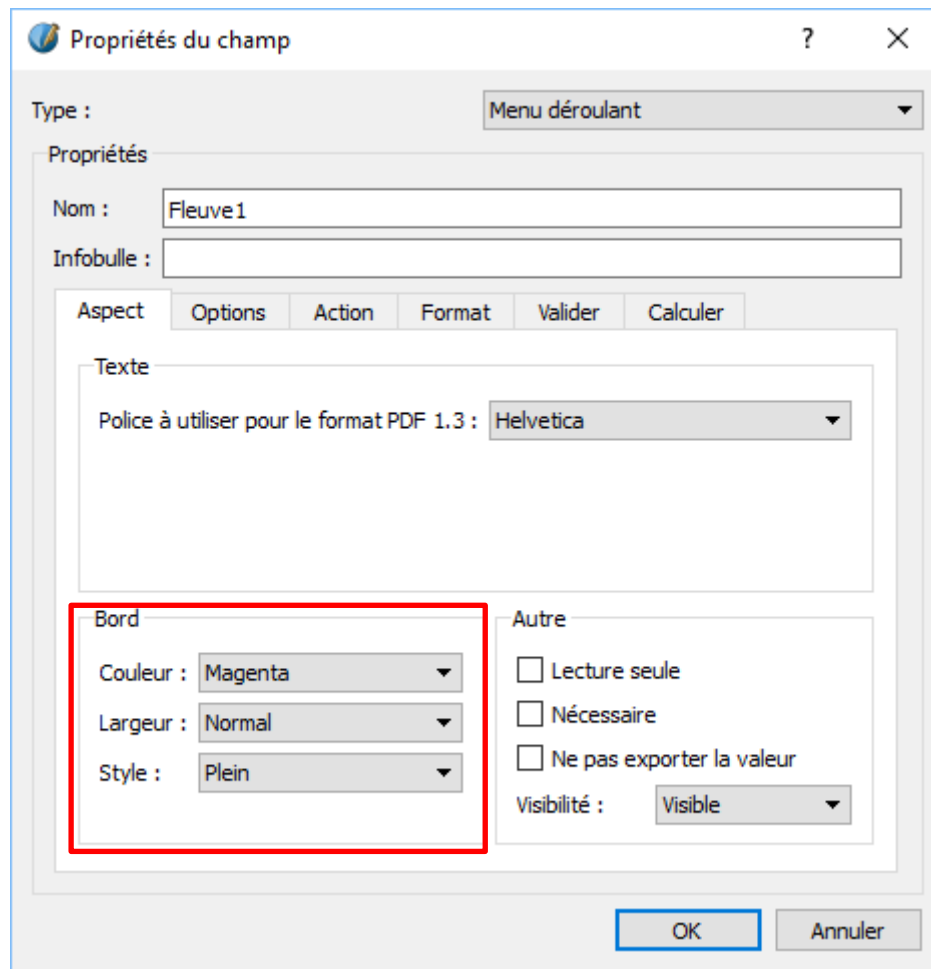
Propriétés du champ ? ✕

Type : Menu déroulant

Propriétés

Nom : Fleuve1

Infobulle :

Aspect | Options | Action | Format | Valider | Calculer

Texte

Police à utiliser pour le format PDF 1.3 : Helvetica

Bord

Couleur : Magenta

Largeur : Normal

Style : Plein

Autre

Lecture seule

Nécessaire

Ne pas exporter la valeur

Visibilité : Visible

OK Annuler